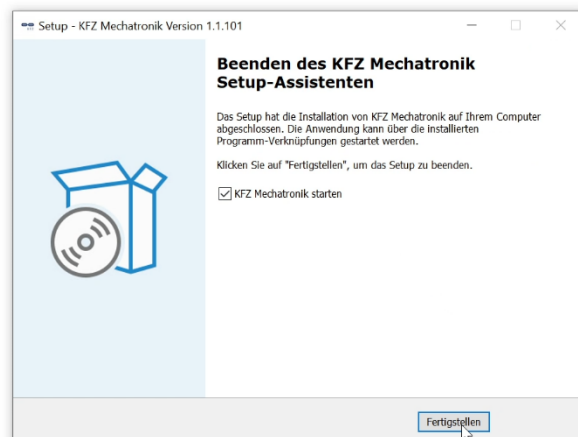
Setup - KFZ Mechatronik Version 1.1.101

Beenden des KFZ Mechatronik Setup-Assistenten

Das Setup hat die Installation von KFZ Mechatronik auf Ihrem Computer abgeschlossen. Die Anwendung kann über die installierten Programm-Verknüpfungen gestartet werden.

Klicken Sie auf "Fertigstellen", um das Setup zu beenden.

KFZ Mechatronik starten

Fertigstellen